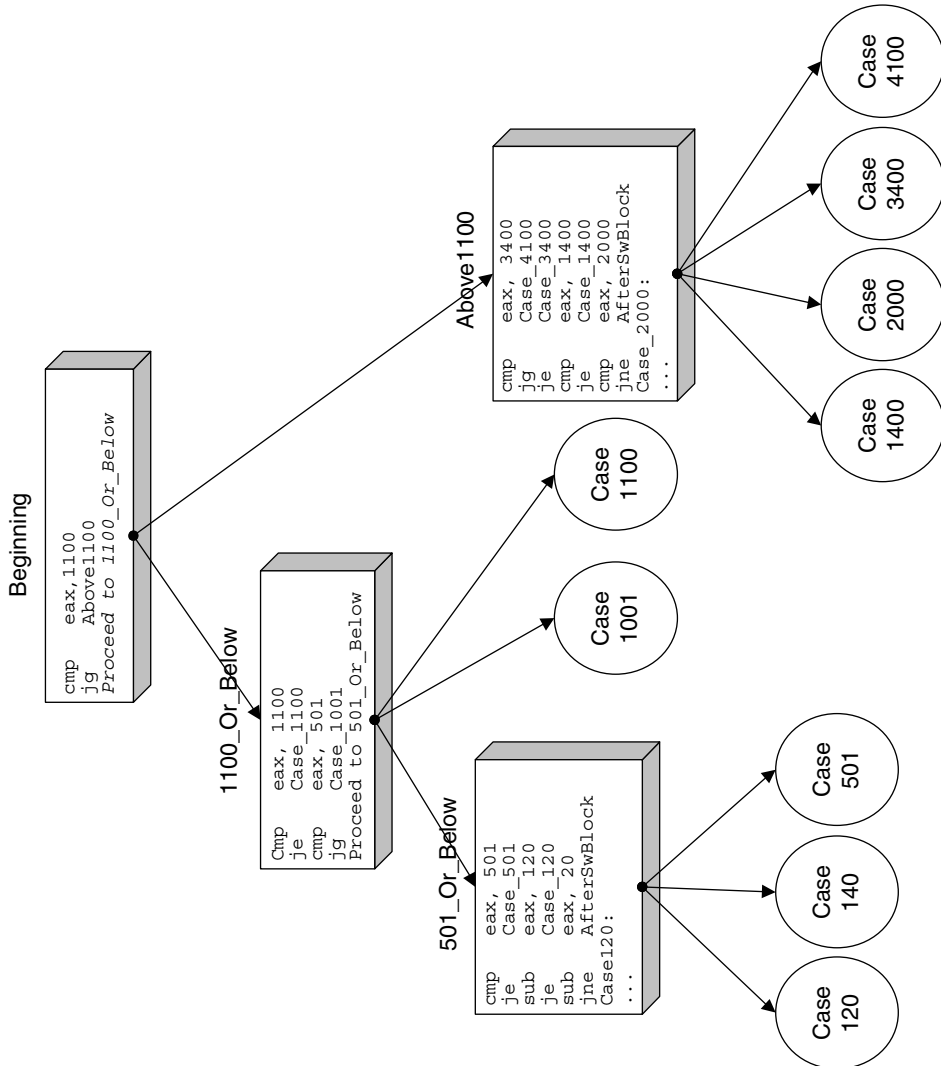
Beginning

cmp eax,1100
jg Above1100
Proceed to 1100_Or_Below

1100_Or_Below

Cmp eax, 1100
je Case_1100
cmp eax, 501
jg Case_1001
Proceed to 501_Or_Below

Above1100

cmp eax, 3400
jg Case_4100
je Case_3400
cmp eax, 1400
je Case_1400
cmp eax, 2000
jne AfterSwBlock
Case_2000:
...

501_Or_Below

cmp eax, 501
je Case_501
sub eax, 120
je Case_120
sub eax, 20
jne AfterSwBlock
Case120:
...

Case 1100

Case 1001

Case 1400

Case 2000

Case 3400

Case 4100

Case 120

Case 140

Case 501